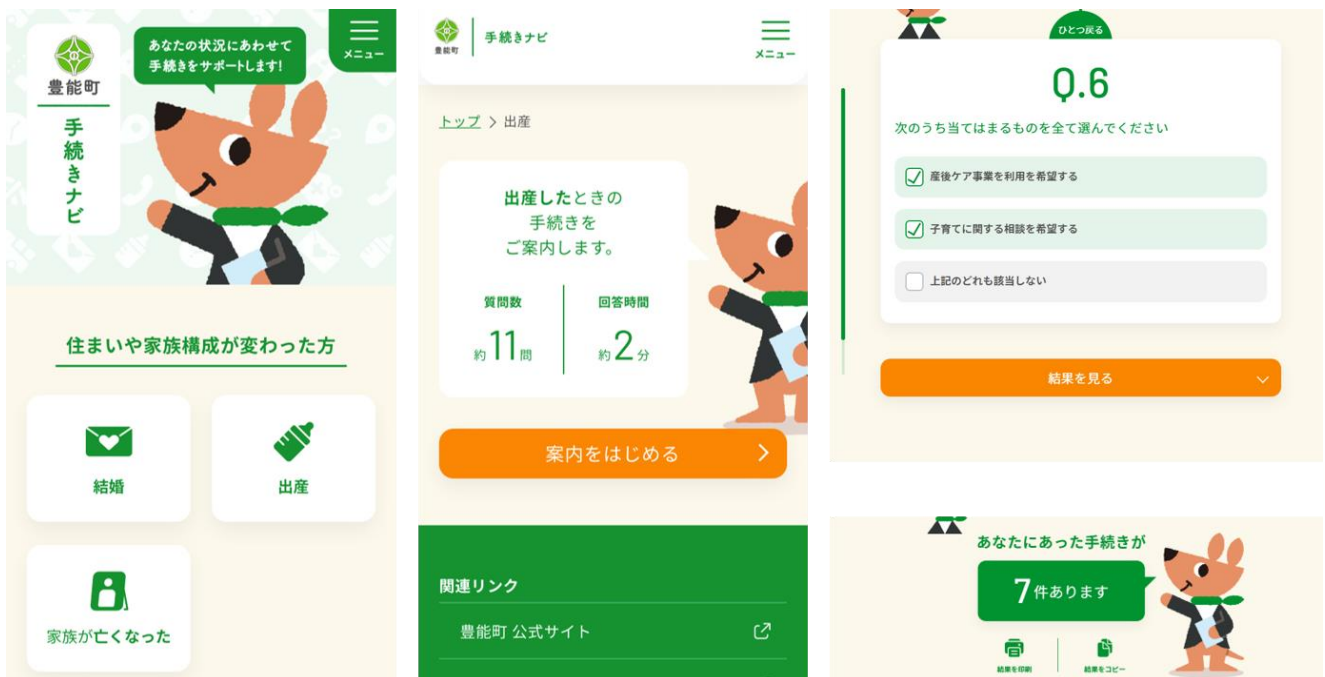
豊能町

手続きナビ

あなたの状況にあわせて手続きをサポートします!

メニュー

住まいや家族構成が変わった方

結婚

出産

家族が亡くなった

豊能町

手続きナビ

メニュー

トップ > 出産

出産したときの手続きをご案内します。

質問数
約11問

回答時間
約2分

案内をはじめる

関連リンク

豊能町 公式サイト

ひとつ戻る

Q.6

次のうち当てはまるものを全て選んでください

産後ケア事業を利用を希望する

子育てに関する相談を希望する

上記のどれも該当しない

結果を見る

あなたにあった手続きが

7件あります

結果を印刷

結果をコピー